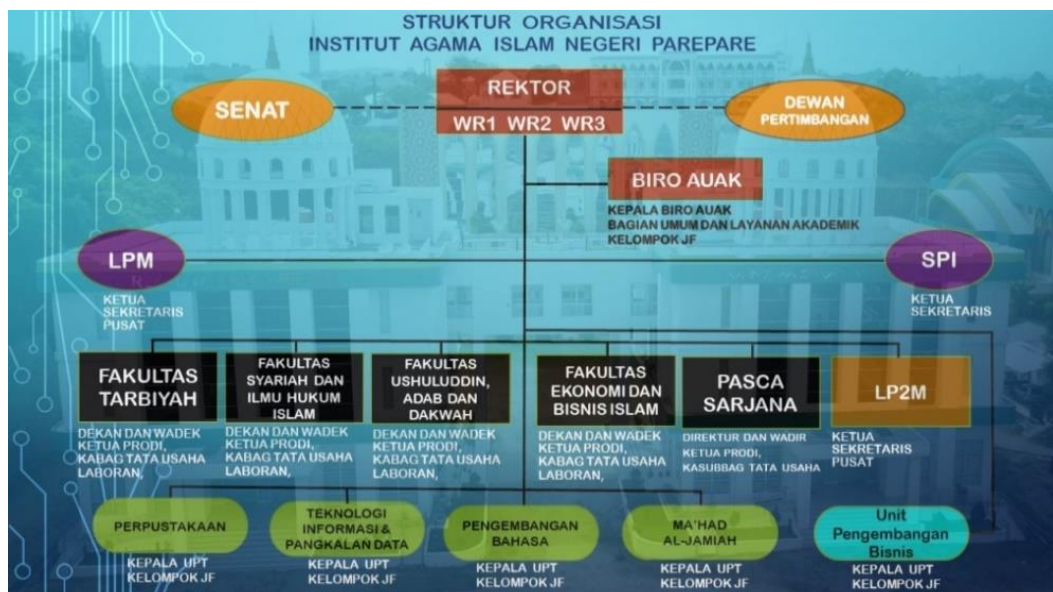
STRUKTUR ORGANISASI
INSTITUT AGAMA ISLAM NEGERI PAREPARE

SENAT

REKTOR
WR1 WR2 WR3

DEWAN PERTIMBANGAN

BIRO AUAK
KEPALA BIRO AUAK
BAGIAN UMUM DAN LAYANAN AKADEMIK
KELOMPOK JF

LPM
KETUA
SEKRETARIS
PUSAT

SPI
KETUA
SEKRETARIS

FAKULTAS TARBIYAH
DEKAN DAN WADEK
KETUA PRODI,
KABAG TATA USAHA
LABORAN,

FAKULTAS SYARIAH DAN ILMU HUKUM ISLAM
DEKAN DAN WADEK
KETUA PRODI,
KABAG TATA USAHA
LABORAN,

FAKULTAS USHULUDDIN, ADAB DAN DAKWAH
DEKAN DAN WADEK
KETUA PRODI,
KABAG TATA USAHA
LABORAN,

FAKULTAS EKONOMI DAN BISNIS ISLAM
DEKAN DAN WADEK
KETUA PRODI,
KABAG TATA USAHA
LABORAN,

PASCA SARJANA
DIREKTUR DAN WADIR
KETUA PRODI,
KASUBBAG TATA USAHA

LP2M
KETUA
SEKRETARIS
PUSAT

PERPUSTAKAAN
KEPALA UPT
KELOMPOK JF

TEKNOLOGI INFORMASI & PANGKALAN DATA
KEPALA UPT
KELOMPOK JF

PENGEMBANGAN BAHASA
KEPALA UPT
KELOMPOK JF

MA'HAD AL-JAMIAH
KEPALA UPT
KELOMPOK JF

Unit Pengembangan Bisnis
KEPALA UPT
KELOMPOK JF